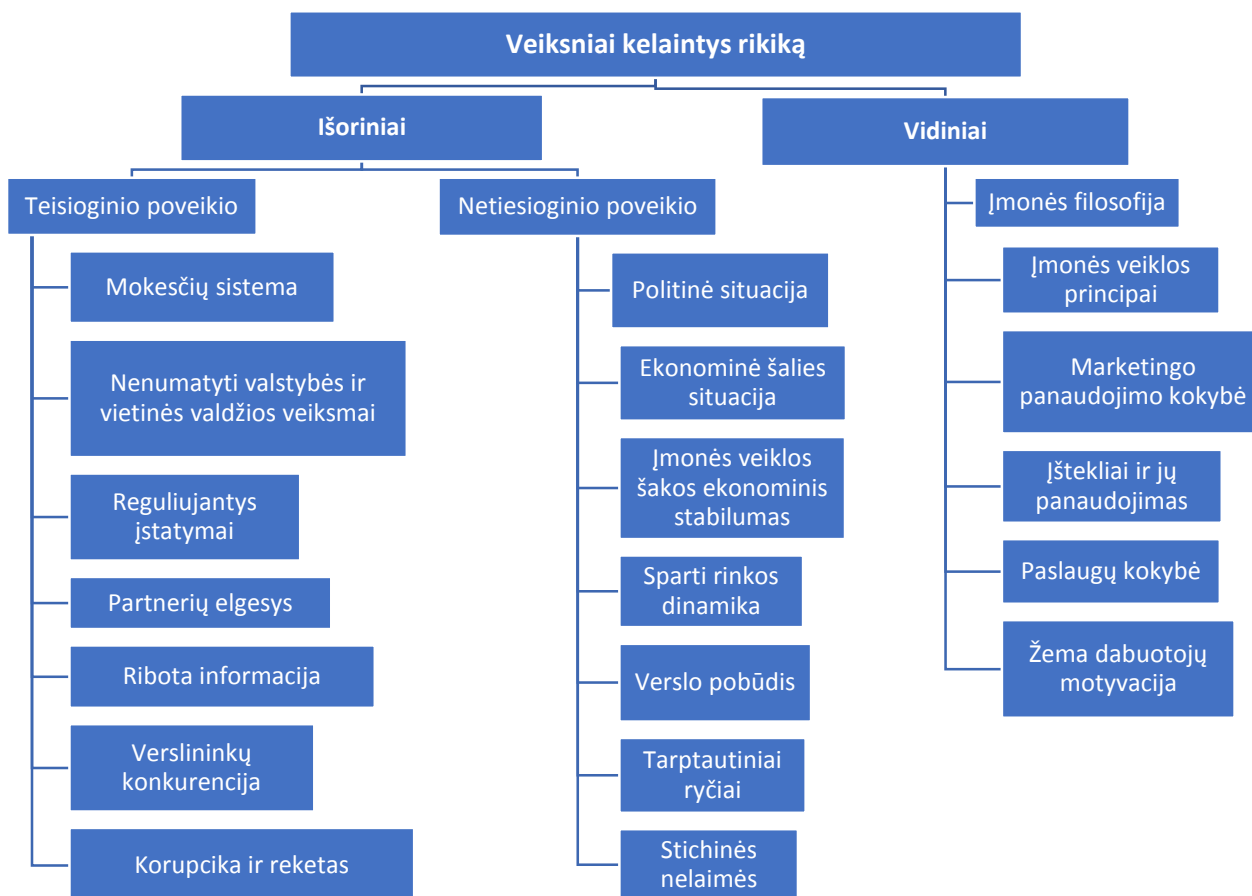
Veiksniai kelaintys rikiką

Išoriniai

Teisioginio poveikio

Mokesčių sistema

Nenumatyti valstybės ir vietinės valdžios veiksmai

Reguliujantys įstatymai

Partnerių elgesys

Ribota informacija

Verslininkų konkurencija

Korupcika ir reketas

Netiesioginio poveikio

Politinė situacija

Ekonominė šalies situacija

Įmonės veiklos šakos ekonominis stabilumas

Sparti rinkos dinamika

Verslo pobūdis

Tarptautiniai ryčiai

Stichinės nelaimės

Vidiniai

Įmonės filosofija

Įmonės veiklos principai

Marketingo panaudojimo kokybė

Įštekliai ir jų panaudojimas

Paslaugų kokybė

Žema dabuotojų motyvacija